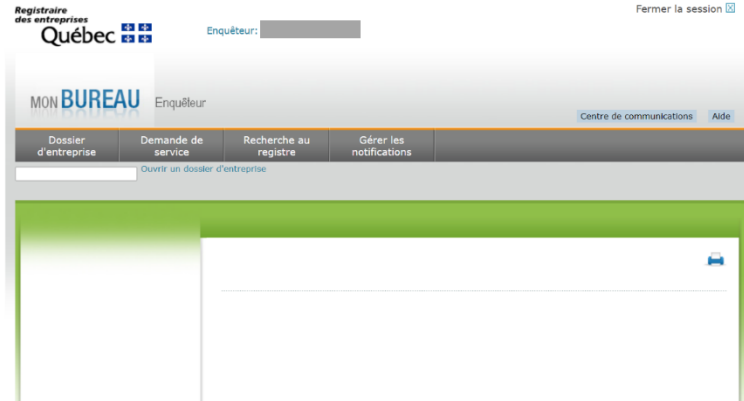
Registraire des entreprises
Québec

Enquêteur:

Fermer la session

MON BUREAU Enquêteur

Centre de communications
Aide

Dossier d'entreprise
Demande de service
Recherche au registre
Gérer les notifications

Ouvrir un dossier d'entreprise